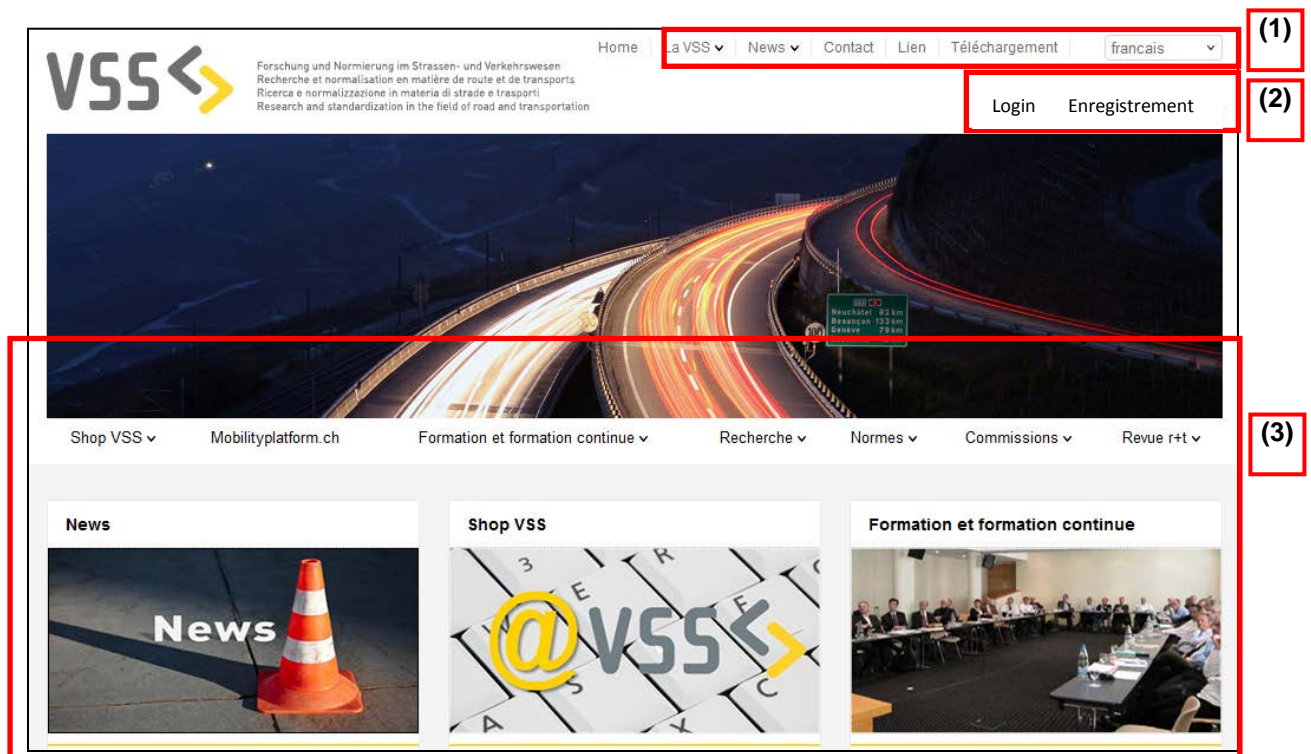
VSS

Forschung und Normierung im Strassen- und Verkehrswesen
Recherche et normalisation en matière de route et de transports
Ricerca e normalizzazione in materia di strade e trasporti
Research and standardization in the field of road and transportation

Home | La VSS | News | Contact | Lien | Téléchargement | francais

(1)

Login Enregistrement

(2)

Neuchâtel 82 km
Besançon 133 km
Genève 79 km

100

Shop VSS | Mobilityplatform.ch | Formation et formation continue | Recherche | Normes | Commissions | Revue r+t

(3)

News

News

Shop VSS

@VSS

Formation et formation continue